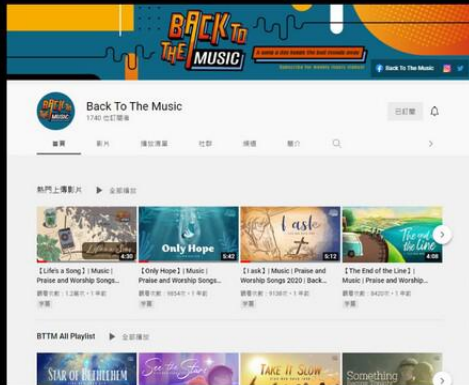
BACK TO THE MUSIC

Subscribe for weekly music videos!

Back To The Music

Back To The Music
1740 位訂閱者

已訂閱

首頁 影片 播放清單 社群 頻道 簡介

熱門上傳影片 全部播放

Life's a Song
4:30
【Life's a Song】| Music | Praise and Worship Songs...
觀看次數：1.2萬次・1 年前
字幕

Only Hope
5:42
【Only Hope】| Music | Praise and Worship Songs...
觀看次數：6654次・1 年前
字幕

I ask
5:12
【I ask】| Music | Praise and Worship Songs 2020 | Back...
觀看次數：9138次・1 年前
字幕

The end of the line
4:08
【The End of the Line】| Music | Praise and Worship...
觀看次數：8420次・1 年前
字幕

BTTM All Playlist 全部播放

STAR OF BETHLEHEM
See the Stars
TAKE IT SLOW
Something